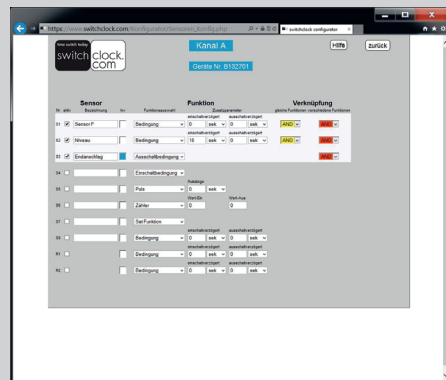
https://www.switchclock.com/konfiguration/Sensoren_konfig.php
switchclock configurator

time switch today
switch clock.com

Kanal A
Geräte Nr: B132701

Hilfe
zurück

Sensor
Funktion
Verknüpfung

Nr. aktiv Bezeichnung Nr. Funktionsauswahl Zusatzparameter
gleiche Funktionen verschiedene Funktionen

S1 Sensor F Bedingung
einschaltverzögert 0 sek ausschaltverzögert 0 sek
AND AND

S2 Niveau Bedingung
einschaltverzögert 15 sek ausschaltverzögert 0 sek
AND AND

S3 Endanschlag Ausschaltbedingung
AND

S4 Einschaltbedingung

S5 Puls
Pulslänge 0 sek

S6 Zähler
Wert Ein 0 Wert Aus 0

S7 Set Funktion

S8 Bedingung
einschaltverzögert 0 sek ausschaltverzögert 0 sek

S9 Bedingung
einschaltverzögert 0 sek ausschaltverzögert 0 sek

S10 Bedingung
einschaltverzögert 0 sek ausschaltverzögert 0 sek